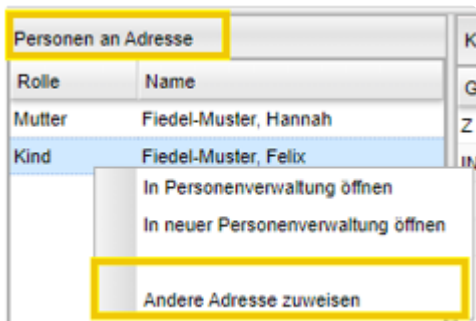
Personen an Adresse

| Rolle | Name |
|---|---|
| Mutter | Fiedel-Muster, Hannah |
| Kind | Fiedel-Muster, Felix |

K
G
Z
IN

In Personenverwaltung öffnen
In neuer Personenverwaltung öffnen
Andere Adresse zuweisen